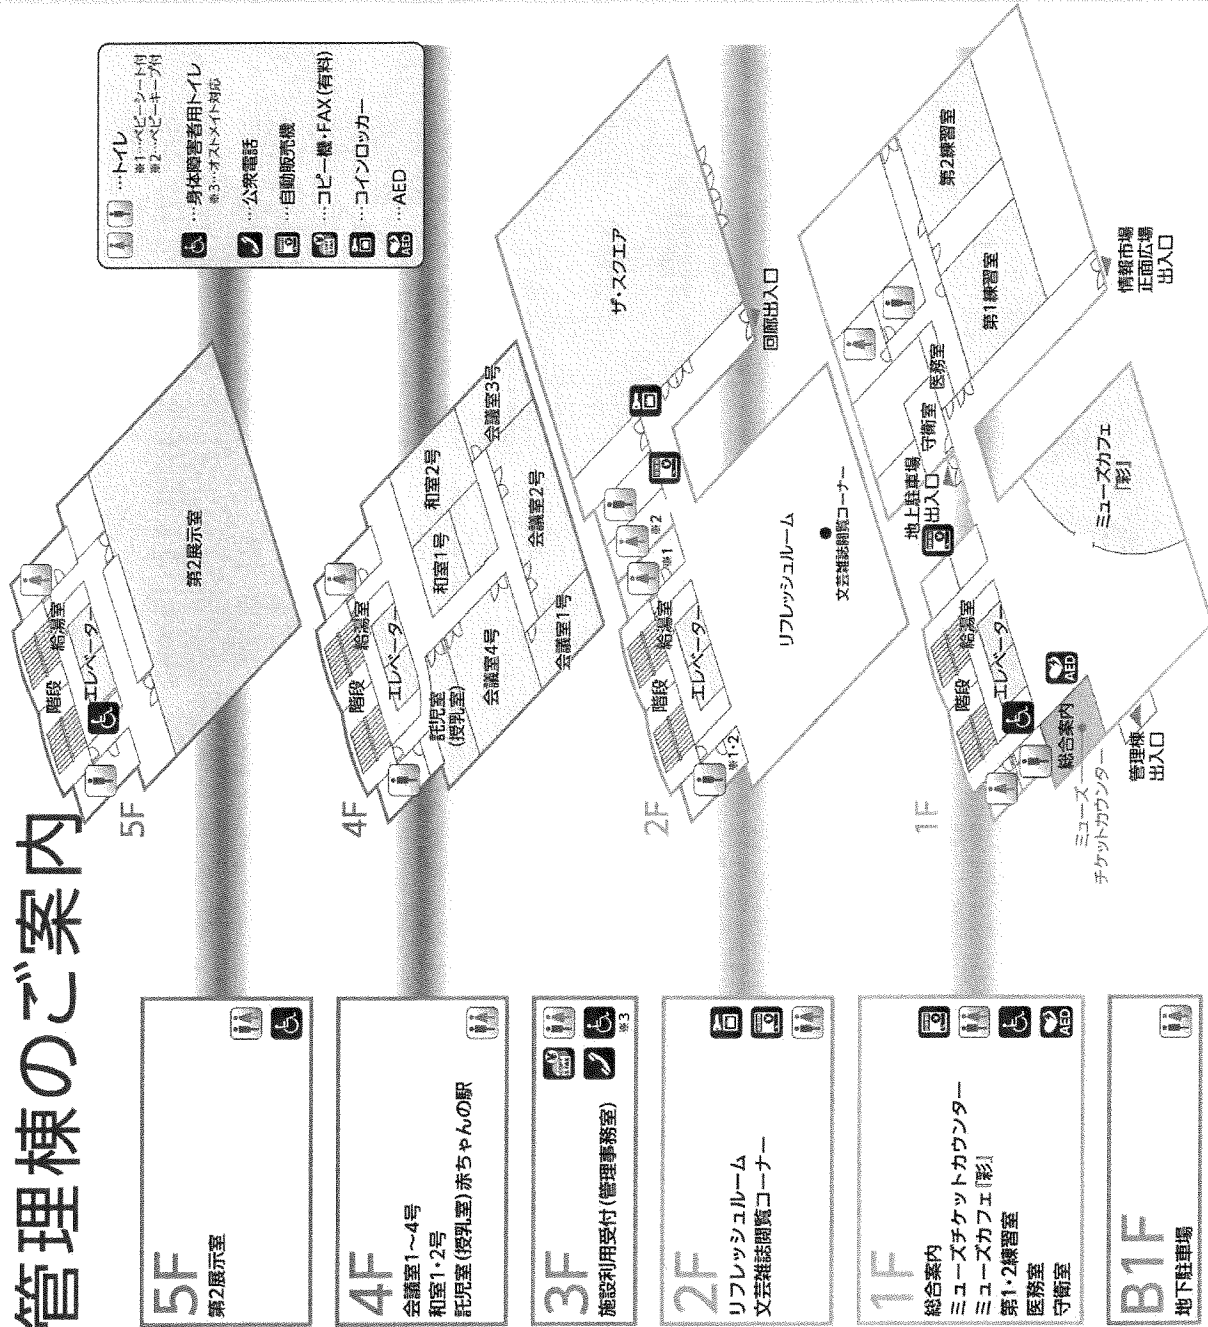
管理棟のご案内

5F
第2展示室

4F
会議室1～4号
和室1・2号
託児室(授乳室)赤ちゃんの駅

3F
施設利用受付(管理事務室)
※3

2F
リフレッシュルーム
文芸雑誌閲覧コーナー

1F
総合案内
ミューズチケットカウンター
ミューズカフェ「彩」
第1・2練習室
医務室
守衛室

B1F
地下駐車場

5F
階段
給湯室
エレベーター
第2展示室

4F
階段
給湯室
エレベーター
託児室(授乳室)
会議室4号
会議室1号
和室1号
和室2号
会議室2号
会議室3号

2F
階段
給湯室
エレベーター
※1・2
※1
※2
リフレッシュルーム
文芸雑誌閲覧コーナー
ザ・スクエア
回廊出入口

1F
階段
給湯室
エレベーター
総合案内
ミューズチケットカウンター
管理棟出入口
AED
地上駐車場出入口
守衛室
医務室
ミューズカフェ「彩」
第1練習室
第2練習室
情報市場正面広場出入口

…トイレ
※1…ベビーシート付
※2…ベビーキープ付
…身体障害者用トイレ
※3…オストメイト対応
…公衆電話
…自動販売機
…コピー機・FAX(有料)
…コインロッカー
…AED